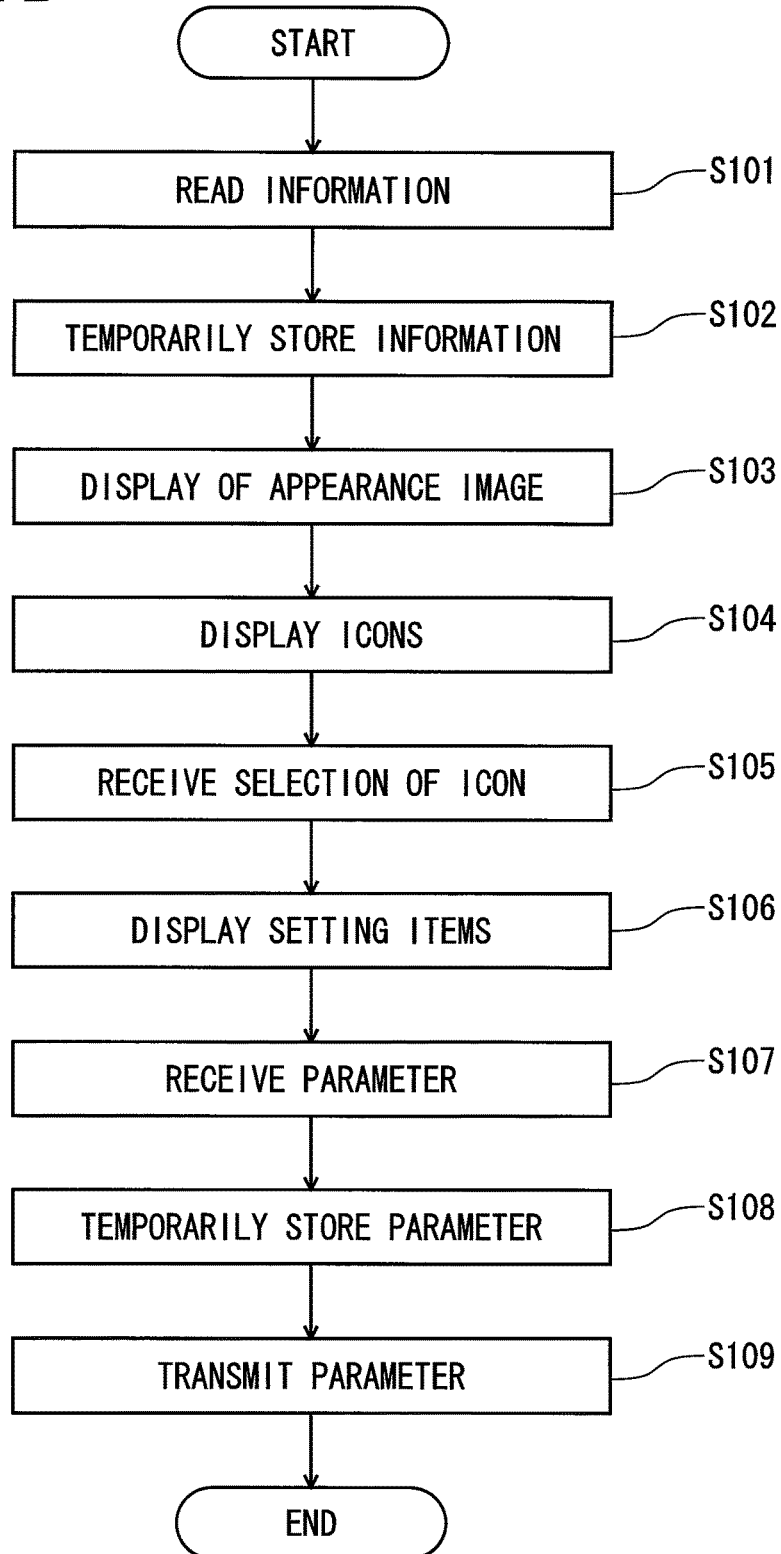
START

READ INFORMATION
S101

TEMPORARILY STORE INFORMATION
S102

DISPLAY OF APPEARANCE IMAGE
S103

DISPLAY ICONS
S104

RECEIVE SELECTION OF ICON
S105

DISPLAY SETTING ITEMS
S106

RECEIVE PARAMETER
S107

TEMPORARILY STORE PARAMETER
S108

TRANSMIT PARAMETER
S109

END